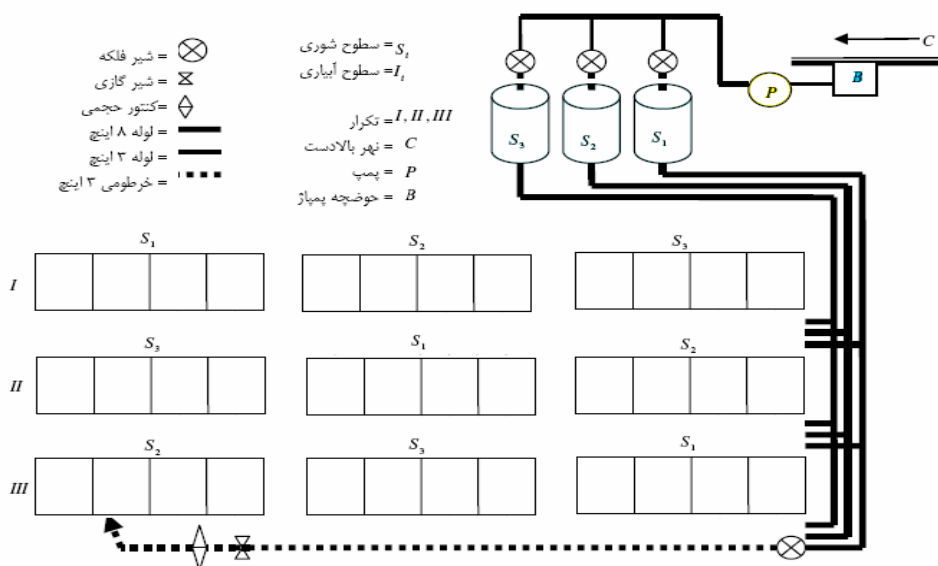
= شیر فلکه
= شیر گازی
=کنتور حجمی
= لوله ۸ اینچ
= لوله ۳ اینچ
= خرطومی ۳ اینچ

$S_i$ = سطوح شوری
$I_i$ = سطوح آبیاری

$I, II, III$ = تکرار
$C$ = نهر بالادست
$P$ = پمپ
$B$ = حوضچه پمپاژ

$C$
$B$
$P$
$S_3$ $S_2$ $S_1$

$S_1$ $S_2$ $S_3$
$I$
$S_3$ $S_1$ $S_2$
$II$
$S_2$ $S_3$ $S_1$
$III$